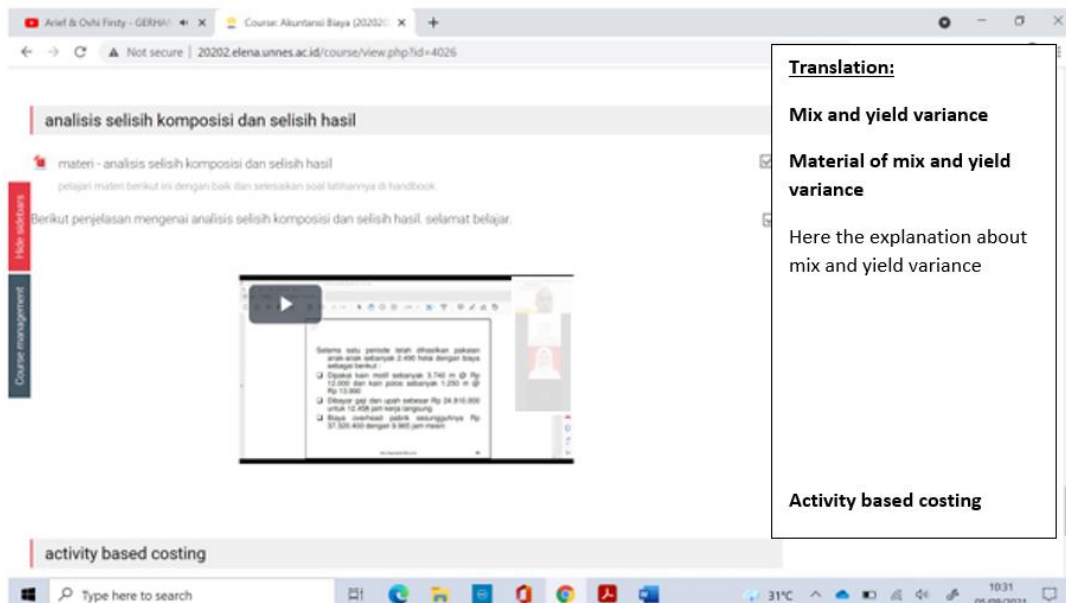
Arief & Ovhi Firsty - GERHA  ×   Course: Akuntansi Biaya (20202  ×   +

Not secure | 20202.elena.unnes.ac.id/course/view.php?id=4026

analisis selisih komposisi dan selisih hasil

materi - analisis selisih komposisi dan selisih hasil

pelajari materi berikut ini dengan baik dan selesaikan soal latihannya di handbook.

Berikut penjelasan mengenai analisis selisih komposisi dan selisih hasil. selamat belajar.

Hide sidebars

Course management

Selama satu periode telah dihasilkan pakaian anak-anak sebanyak 2.496 helai dengan biaya sebagai berikut :

Dipakai kain motif sebanyak 3.740 m @ Rp 12.000 dan kain polos sebanyak 1.250 m @ Rp 13.000

Dibayar gaji dan upah sebesar Rp 24.910.000 untuk 12.458 jam kerja langsung

Biaya overhead pabrik sesungguhnya Rp 37.320.400 dengan 9.960 jam mesin

activity based costing

Translation:

Mix and yield variance

Material of mix and yield variance

Here the explanation about mix and yield variance

Activity based costing

Type here to search

31°C

10:31
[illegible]